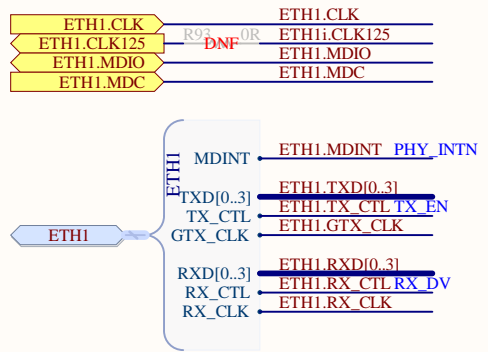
ETH1.CLK
ETH1.CLK125
ETH1.MDIO
ETH1.MDC
R93 0R
DNF
ETH1.CLK
ETH1i.CLK125
ETH1.MDIO
ETH1.MDC

ETH1
ETH1
MDINT
TXD[0..3]
TX_CTL
GTX_CLK
RXD[0..3]
RX_CTL
RX_CLK
ETH1.MDINT PHY_INTN
ETH1.TXD[0..3]
ETH1.TX_CTL TX_EN
ETH1.GTX_CLK
ETH1.RXD[0..3]
ETH1.RX_CTL RX_DV
ETH1.RX_CLK